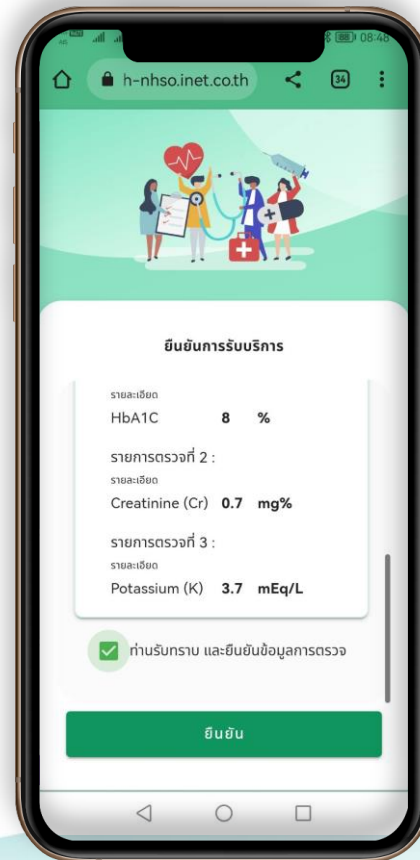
08:48

h-nhso.inet.co.th

34

ยืนยันการรับบริการ

รายละเอียด
HbA1C 8 %

รายการตรวจที่ 2 :
รายละเอียด
Creatinine (Cr) 0.7 mg%

รายการตรวจที่ 3 :
รายละเอียด
Potassium (K) 3.7 mEq/L

ท่านรับทราบ และยืนยันข้อมูลการตรวจ

ยืนยัน